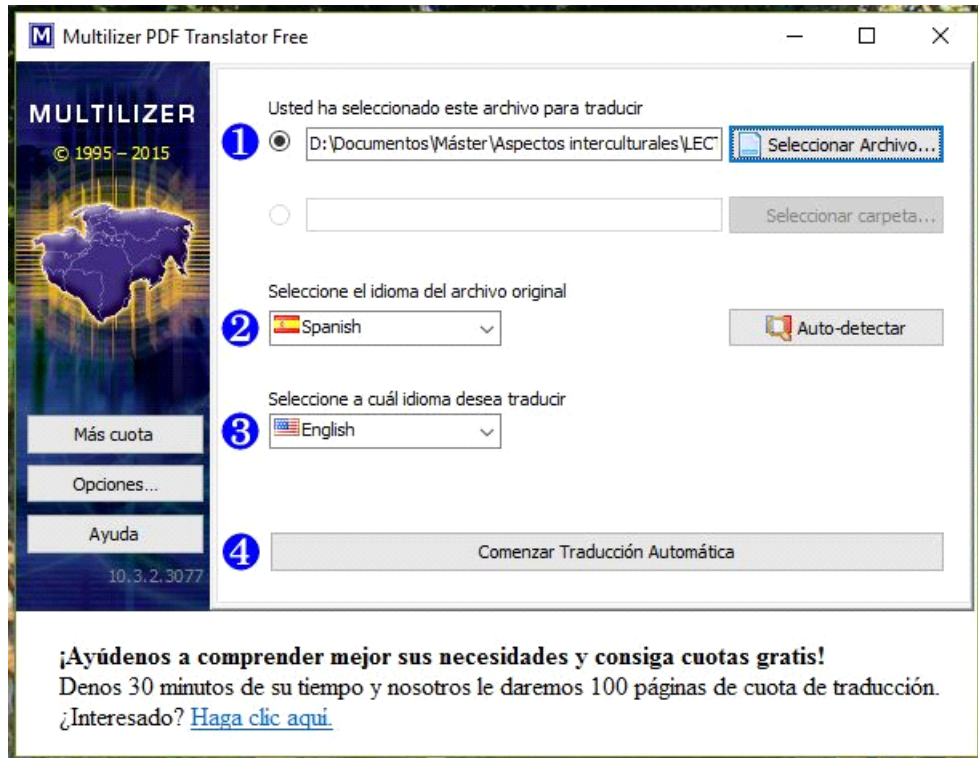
M Multilizer PDF Translator Free

MULTILIZER
© 1995 – 2015

Más cuota
Opciones...
Ayuda
10.3.2.3077

Usted ha seleccionado este archivo para traducir
1
D:\Documentos\Máster\Aspectos interculturales\LECT
Seleccionar Archivo...

Seleccionar carpeta...

Seleccione el idioma del archivo original
2
Spanish
Auto-detectar

Seleccione a cuál idioma desea traducir
3
English

4
Comenzar Traducción Automática

¡Ayúdenos a comprender mejor sus necesidades y consiga cuotas gratis!
Denos 30 minutos de su tiempo y nosotros le daremos 100 páginas de cuota de traducción. ¿Interesado? Haga clic aquí.